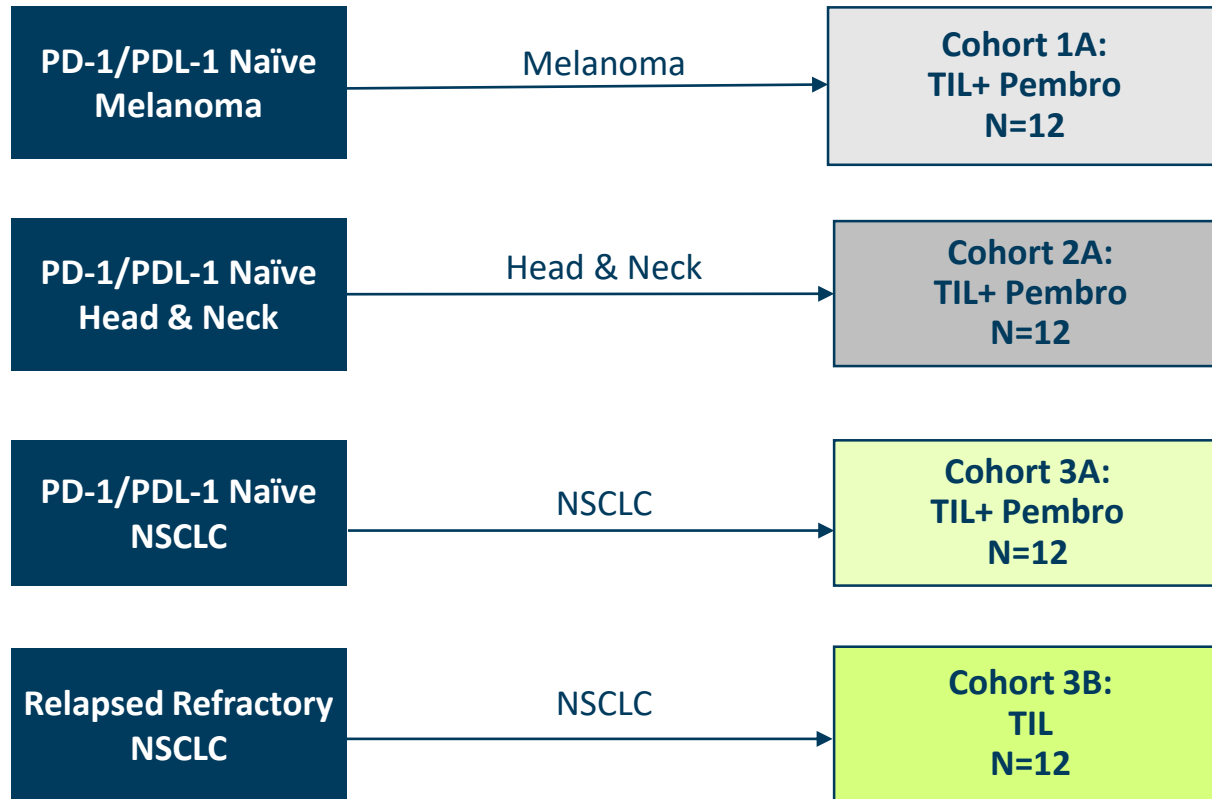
PD-1/PDL-1 Naïve Melanoma

Melanoma

Cohort 1A:
TIL+ Pembro
N=12

PD-1/PDL-1 Naïve Head & Neck

Head & Neck

Cohort 2A:
TIL+ Pembro
N=12

PD-1/PDL-1 Naïve NSCLC

NSCLC

Cohort 3A:
TIL+ Pembro
N=12

Relapsed Refractory NSCLC

NSCLC

Cohort 3B:
TIL
N=12